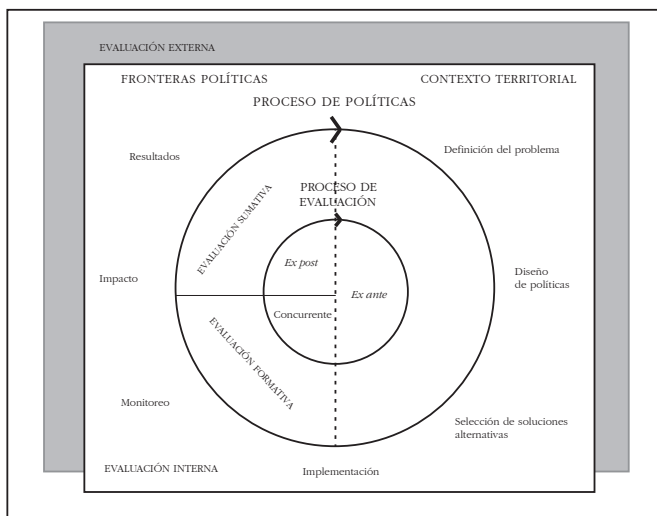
EVALUACIÓN EXTERNA

FRONTERAS POLÍTICAS

CONTEXTO TERRITORIAL

PROCESO DE POLÍTICAS

Resultados

Definición del problema

PROCESO DE EVALUACIÓN

EVALUACIÓN SUMATIVA

Ex post

Impacto

Ex ante

Diseño de políticas

Concurrente

EVALUACIÓN FORMATIVA

Monitoreo

Selección de soluciones alternativas

EVALUACIÓN INTERNA

Implementación